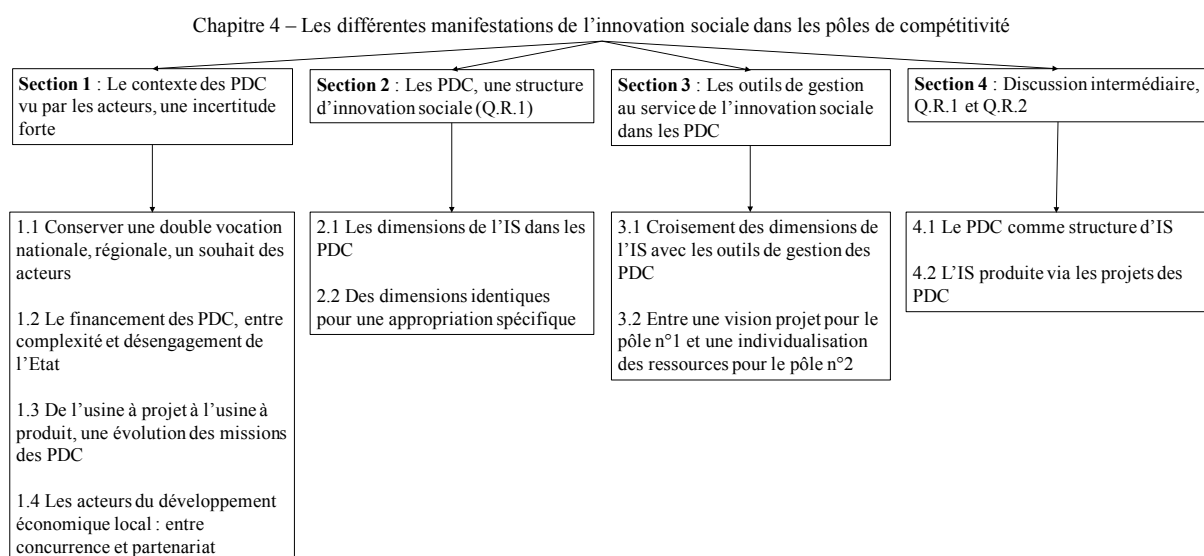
Chapitre 4 – Les différentes manifestations de l'innovation sociale dans les pôles de compétitivité

**Section 1** : Le contexte des PDC vu par les acteurs, une incertitude forte

**Section 2** : Les PDC, une structure d'innovation sociale (Q.R.1)

**Section 3** : Les outils de gestion au service de l'innovation sociale dans les PDC

**Section 4** : Discussion intermédiaire, Q.R.1 et Q.R.2

1.1 Conserver une double vocation nationale, régionale, un souhait des acteurs

1.2 Le financement des PDC, entre complexité et désengagement de l'Etat

1.3 De l'usine à projet à l'usine à produit, une évolution des missions des PDC

1.4 Les acteurs du développement économique local : entre concurrence et partenariat

2.1 Les dimensions de l'IS dans les PDC

2.2 Des dimensions identiques pour une appropriation spécifique

3.1 Croisement des dimensions de l'IS avec les outils de gestion des PDC

3.2 Entre une vision projet pour le pôle n°1 et une individualisation des ressources pour le pôle n°2

4.1 Le PDC comme structure d'IS

4.2 L'IS produite via les projets des PDC